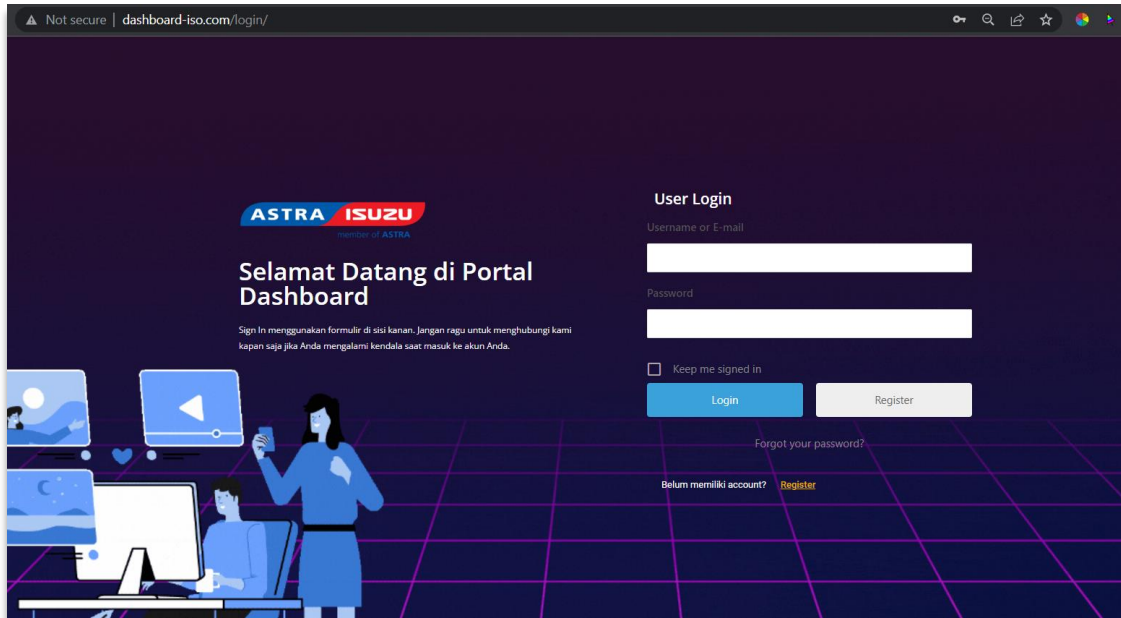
Not secure | dashboard-iso.com/login/

ASTRA ISUZU
member of ASTRA

Selamat Datang di Portal Dashboard

Sign In menggunakan formulir di sisi kanan. Jangan ragu untuk menghubungi kami kapan saja jika Anda mengalami kendala saat masuk ke akun Anda.

User Login

Username or E-mail

Password

Keep me signed in

Login

Register

Forgot your password?

Belum memiliki account? Register